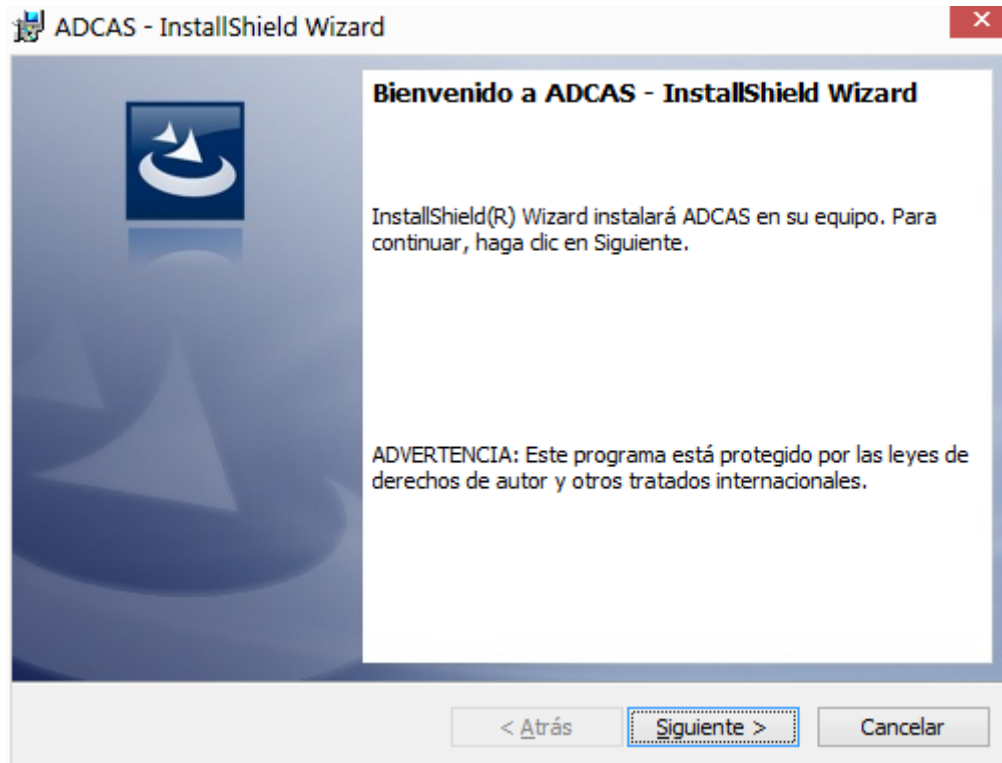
ADCAS - InstallShield Wizard

Bienvenido a ADCAS - InstallShield Wizard

InstallShield(R) Wizard instalará ADCAS en su equipo. Para continuar, haga clic en Siguiente.

ADVERTENCIA: Este programa está protegido por las leyes de derechos de autor y otros tratados internacionales.

< Atrás

Siguiente >

Cancelar